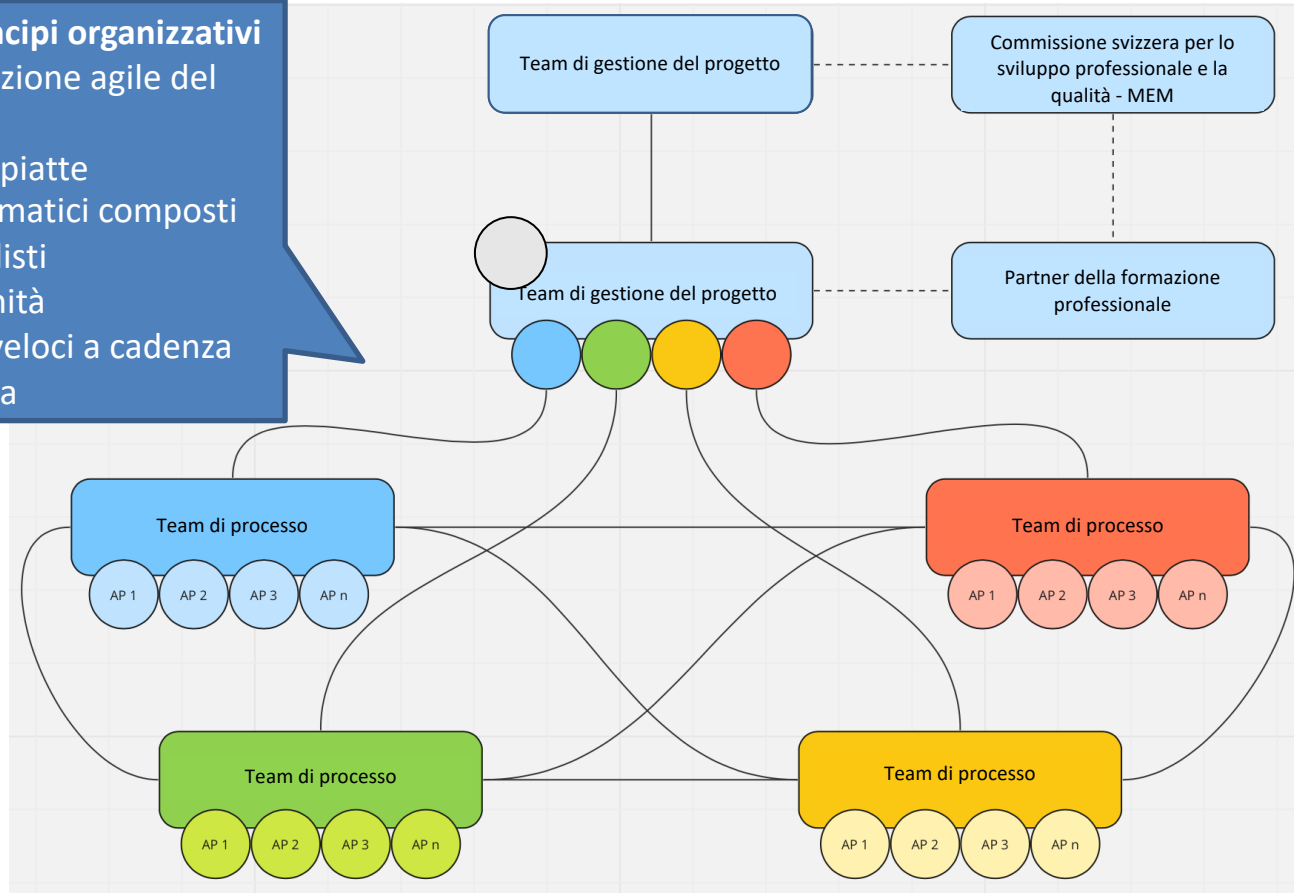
ncipi organizzativi
zione agile del

piatte
matici composti
listi
nità
veloci a cadenza
a

Team di gestione del progetto

Commissione svizzera per lo sviluppo professionale e la qualità - MEM

Team di gestione del progetto

Partner della formazione professionale

Team di processo
AP 1 AP 2 AP 3 AP n

Team di processo
AP 1 AP 2 AP 3 AP n

Team di processo
AP 1 AP 2 AP 3 AP n

Team di processo
AP 1 AP 2 AP 3 AP n